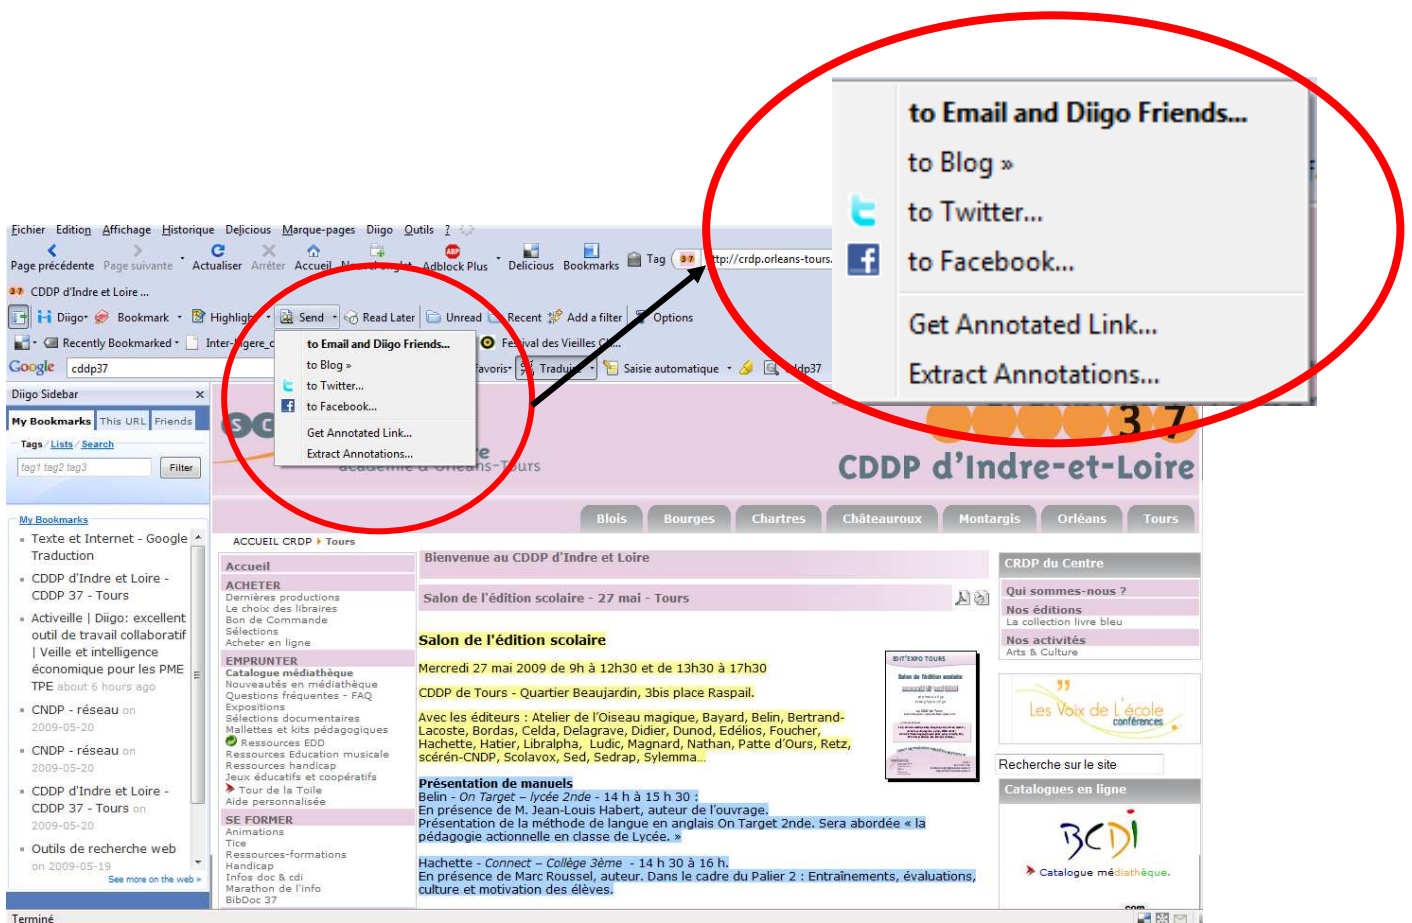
to Email and Diigo Friends...
to Blog »
to Twitter...
to Facebook...
Get Annotated Link...
Extract Annotations...

Fichier Edition Affichage Historique Delicious Marque-pages Diigo Outils ?

Page précédente Page suivante Actualiser Arrêter Accueil Nouvel onglet Adblock Plus Delicious Bookmarks Tag http://crdp.orleans-tours.

CDDP d'Indre et Loire ...

Diigo Bookmark Highlight Send Read Later Unread Recent Add a filter Options

Recently Bookmarked Inter-ligere_c Festival des Vieilles C...

Google cddp37 Favoris Traduire Saisie automatique cddp37

to Email and Diigo Friends...
to Blog »
to Twitter...
to Facebook...
Get Annotated Link...
Extract Annotations...

Diigo Sidebar
My Bookmarks This URL Friends
Tags / Lists / Search
tag1 tag2 tag3 Filter

My Bookmarks
Texte et Internet - Google Traduction
CDDP d'Indre et Loire - CDDP 37 - Tours
Activeille | Diigo: excellent outil de travail collaboratif | Veille et intelligence économique pour les PME TPE about 6 hours ago
CNDP - réseau on 2009-05-20
CNDP - réseau on 2009-05-20
CDDP d'Indre et Loire - CDDP 37 - Tours on 2009-05-20
Outils de recherche web on 2009-05-19
See more on the web »

Terminé

CDDP d'Indre-et-Loire
Blois Bourges Chartres Châteauroux Montargis Orléans Tours

ACCUEIL CRDP Tours

Accueil
ACHETER
Dernières productions
Le choix des libraires
Bon de Commande
Sélections
Acheter en ligne
EMPRUNTER
Catalogue médiathèque
Nouveautés en médiathèque
Questions fréquentes - FAQ
Expositions
Sélections documentaires
Mallettes et kits pédagogiques
Ressources EDD
Ressources Education musicale
Ressources handicap
Jeux éducatifs et coopératifs
Tour de la Toile
Aide personnalisée
SE FORMER
Animations
Tice
Ressources-formations
Handicap
Infos doc & cdi
Marathon de l'info
BibDoc 37

Bienvenue au CDDP d'Indre et Loire

Salon de l'édition scolaire - 27 mai - Tours

Salon de l'édition scolaire
Mercredi 27 mai 2009 de 9h à 12h30 et de 13h30 à 17h30
CDDP de Tours - Quartier Beaujardin, 3bis place Raspail.
Avec les éditeurs : Atelier de l'Oiseau magique, Bayard, Belin, Bertrand-Lacoste, Bordas, Celda, Delagrave, Didier, Dunod, Edélios, Foucher, Hachette, Hatier, Libralpha, Ludic, Magnard, Nathan, Patte d'Ours, Retz, scérén-CNDP, Scolavox, Sed, Sedrap, Sylemma...

Présentation de manuels
Belin - On Target – lycée 2nde - 14 h à 15 h 30 :
En présence de M. Jean-Louis Habert, auteur de l'ouvrage.
Présentation de la méthode de langue en anglais On Target 2nde. Sera abordée « la pédagogie actionnelle en classe de Lycée. »

Hachette - Connect – Collège 3ème - 14 h 30 à 16 h.
En présence de Marc Roussel, auteur. Dans le cadre du Palier 2 : Entraînements, évaluations, culture et motivation des élèves.

CRDP du Centre
Qui sommes-nous ?
Nos éditions
La collection livre bleu
Nos activités
Arts & Culture
Les Voix de L'école conférences
Recherche sur le site
Catalogues en ligne
BCDI
Catalogue médiathèque.